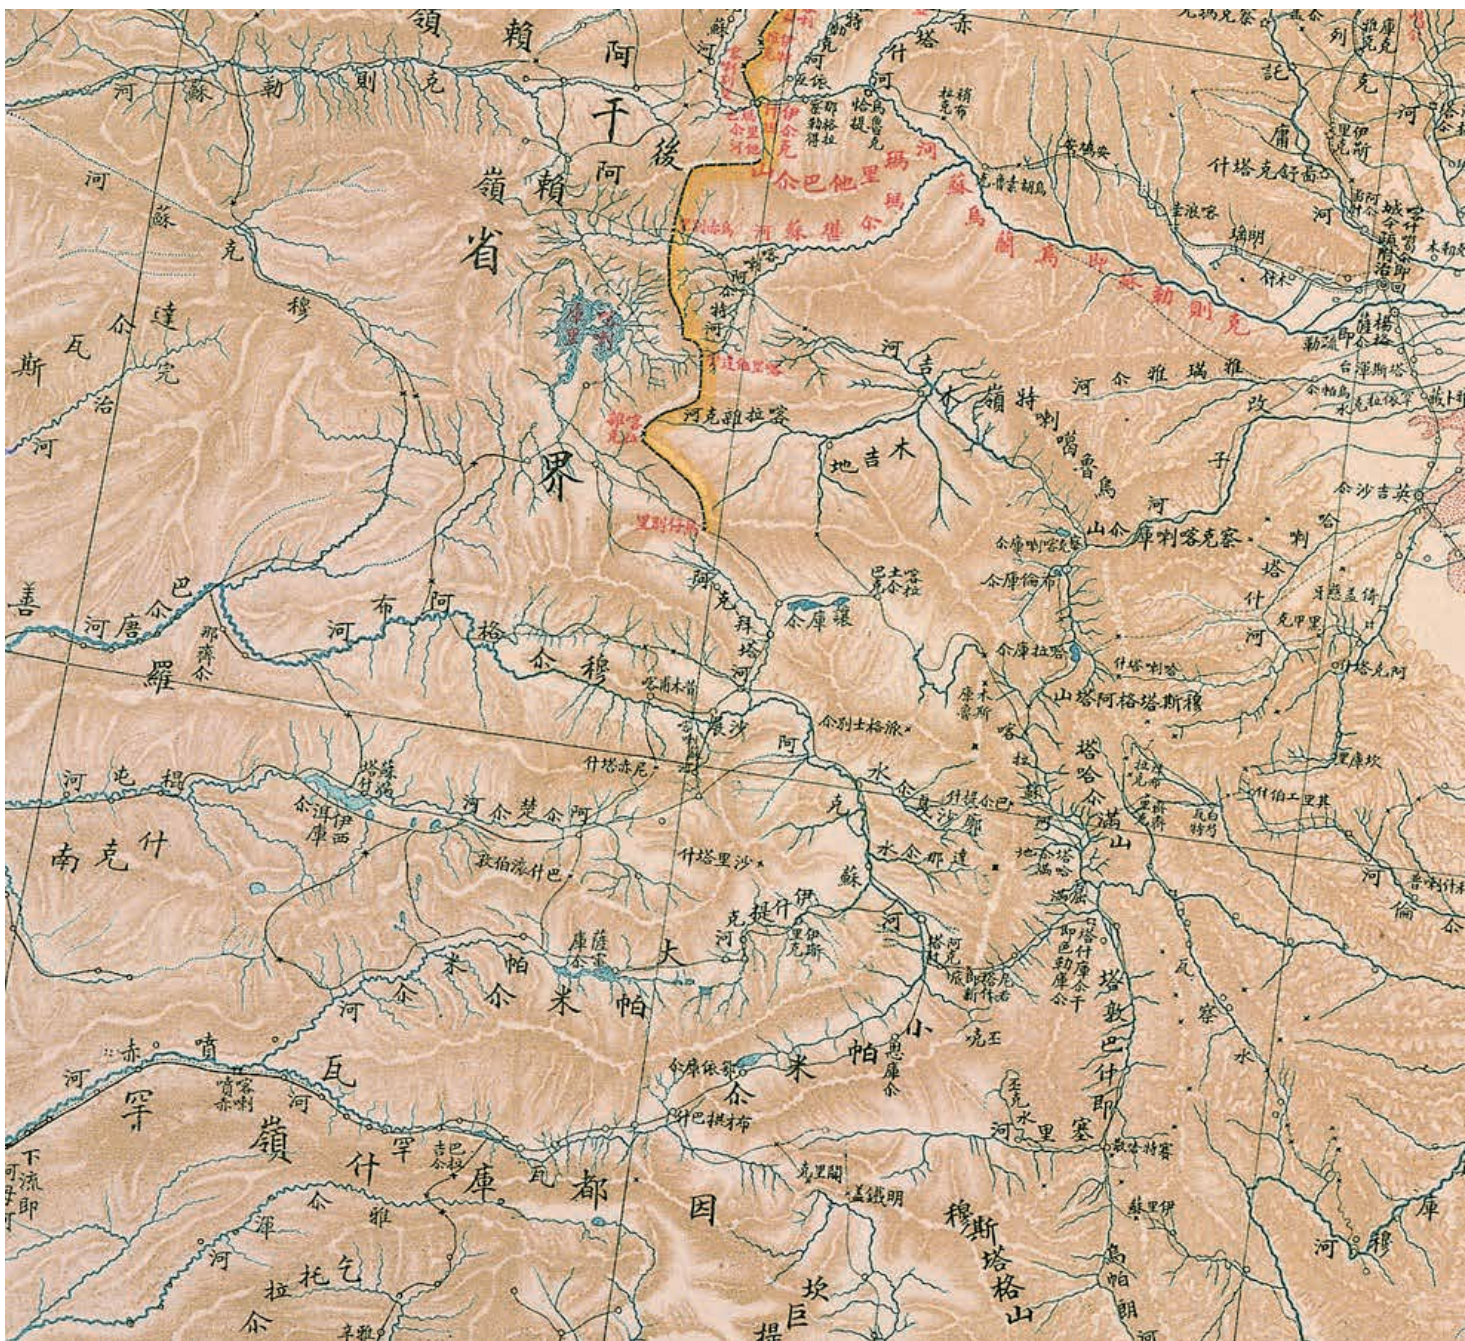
費爾干省界

後阿賴嶺

賴阿克則勒蘇河

蘇克穆河

瓦尒達克治斯河

善巴尒唐河

羅

什克南

揭屯河

塔什庫爾干

瓦罕

嶺

雅尒托克拉尒

都因

大帕米爾

小帕米爾

帕米尒

庫克

阿克蘇河

阿克拜塔爾河

塔哈尒滿山

穆斯塔格阿塔山

穆斯塔格山

烏魯克恰提

克則勒蘇烏蘭烏蘇河

瑪里他巴尒山

喀拉庫爾

木吉地

雅瑞尒雅河

木吉河

喀喇特嶺

烏魯克山

英吉沙尒

喀喇庫爾

塞里水

伊里克

郎什巴敦塔

容瓦河

羅穆河

明鐵蓋

克里闌

坎巨提

赤喷河

記尒巴什

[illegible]